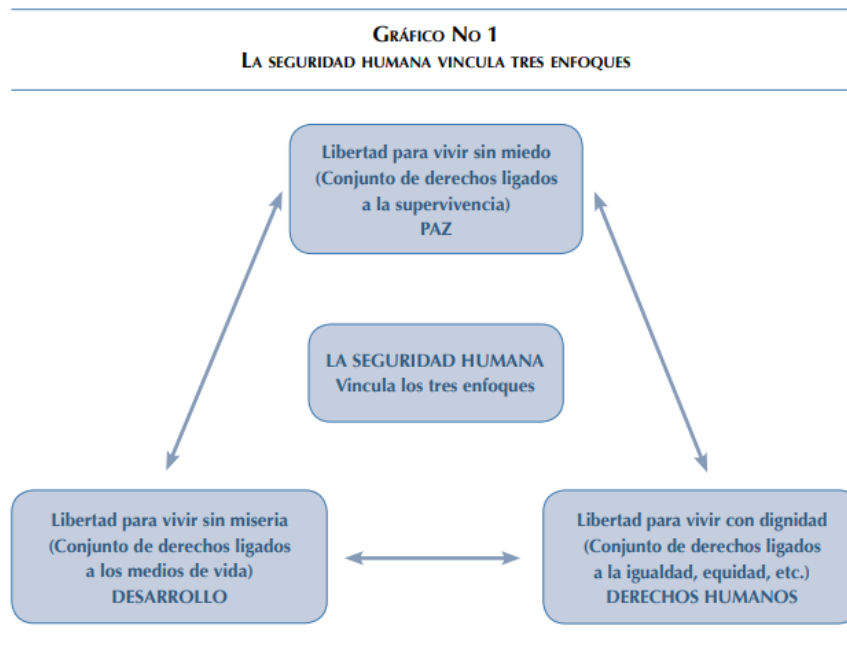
Gráfico No 1
La seguridad humana vincula tres enfoques

Libertad para vivir sin miedo
(Conjunto de derechos ligados a la supervivencia)
PAZ

LA SEGURIDAD HUMANA
Vincula los tres enfoques

Libertad para vivir sin miseria
(Conjunto de derechos ligados a los medios de vida)
DESARROLLO

Libertad para vivir con dignidad
(Conjunto de derechos ligados a la igualdad, equidad, etc.)
DERECHOS HUMANOS